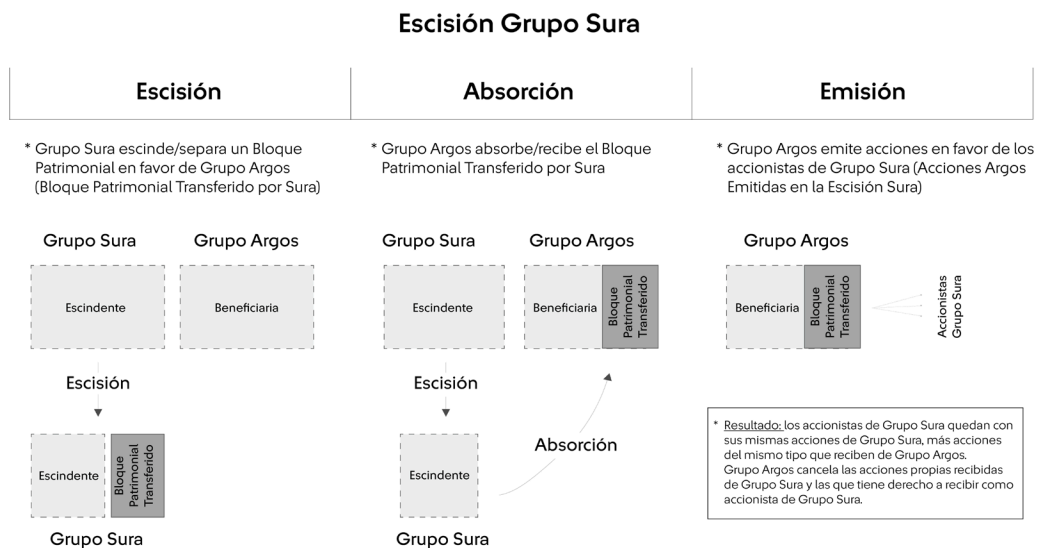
Escisión Grupo Sura

Escisión

* Grupo Sura escinde/separa un Bloque Patrimonial en favor de Grupo Argos (Bloque Patrimonial Transferido por Sura)

Grupo Sura

Escindente

Grupo Argos

Beneficiaria

Escisión

Escindente

Bloque Patrimonial Transferido

Grupo Sura

Absorción

* Grupo Argos absorbe/recibe el Bloque Patrimonial Transferido por Sura

Grupo Sura

Escindente

Grupo Argos

Beneficiaria

Bloque Patrimonial Transferido

Escisión

Escindente

Absorción

Grupo Sura

Emisión

* Grupo Argos emite acciones en favor de los accionistas de Grupo Sura (Acciones Argos Emitidas en la Escisión Sura)

Grupo Argos

Beneficiaria

Bloque Patrimonial Transferido

Accionistas Grupo Sura

* Resultado: los accionistas de Grupo Sura quedan con sus mismas acciones de Grupo Sura, más acciones del mismo tipo que reciben de Grupo Argos. Grupo Argos cancela las acciones propias recibidas de Grupo Sura y las que tiene derecho a recibir como accionista de Grupo Sura.